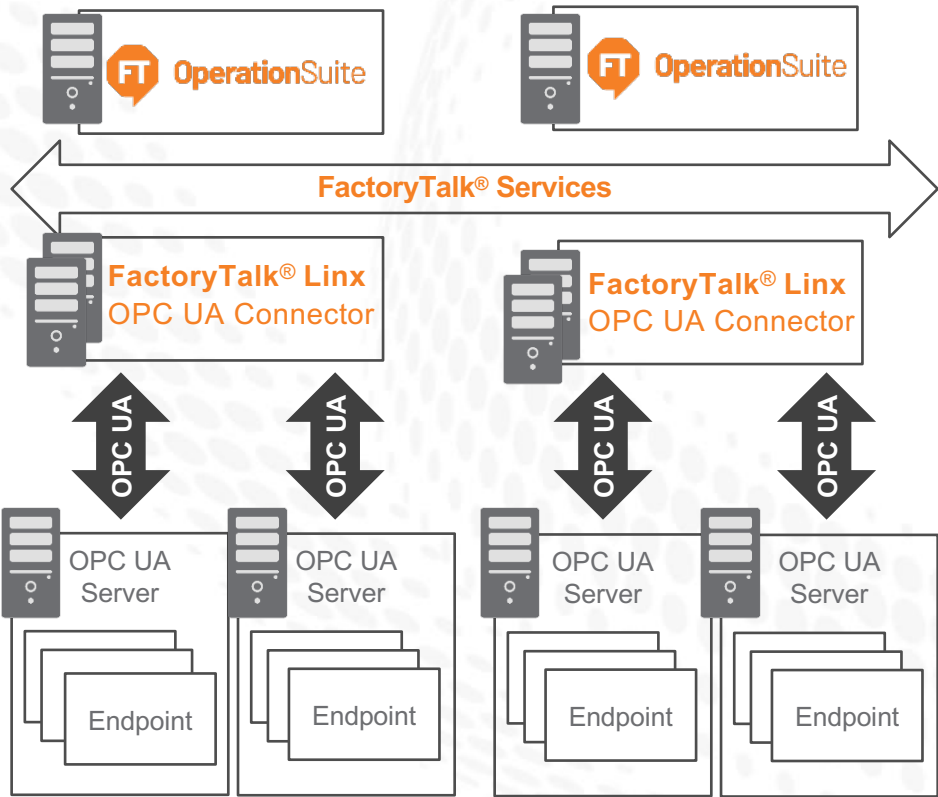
FT OperationSuite

FT OperationSuite

FactoryTalk® Services

FactoryTalk® Linx
OPC UA Connector

FactoryTalk® Linx
OPC UA Connector

OPC UA

OPC UA

OPC UA

OPC UA

OPC UA Server

Endpoint

OPC UA Server

Endpoint

OPC UA Server

Endpoint

OPC UA Server

Endpoint